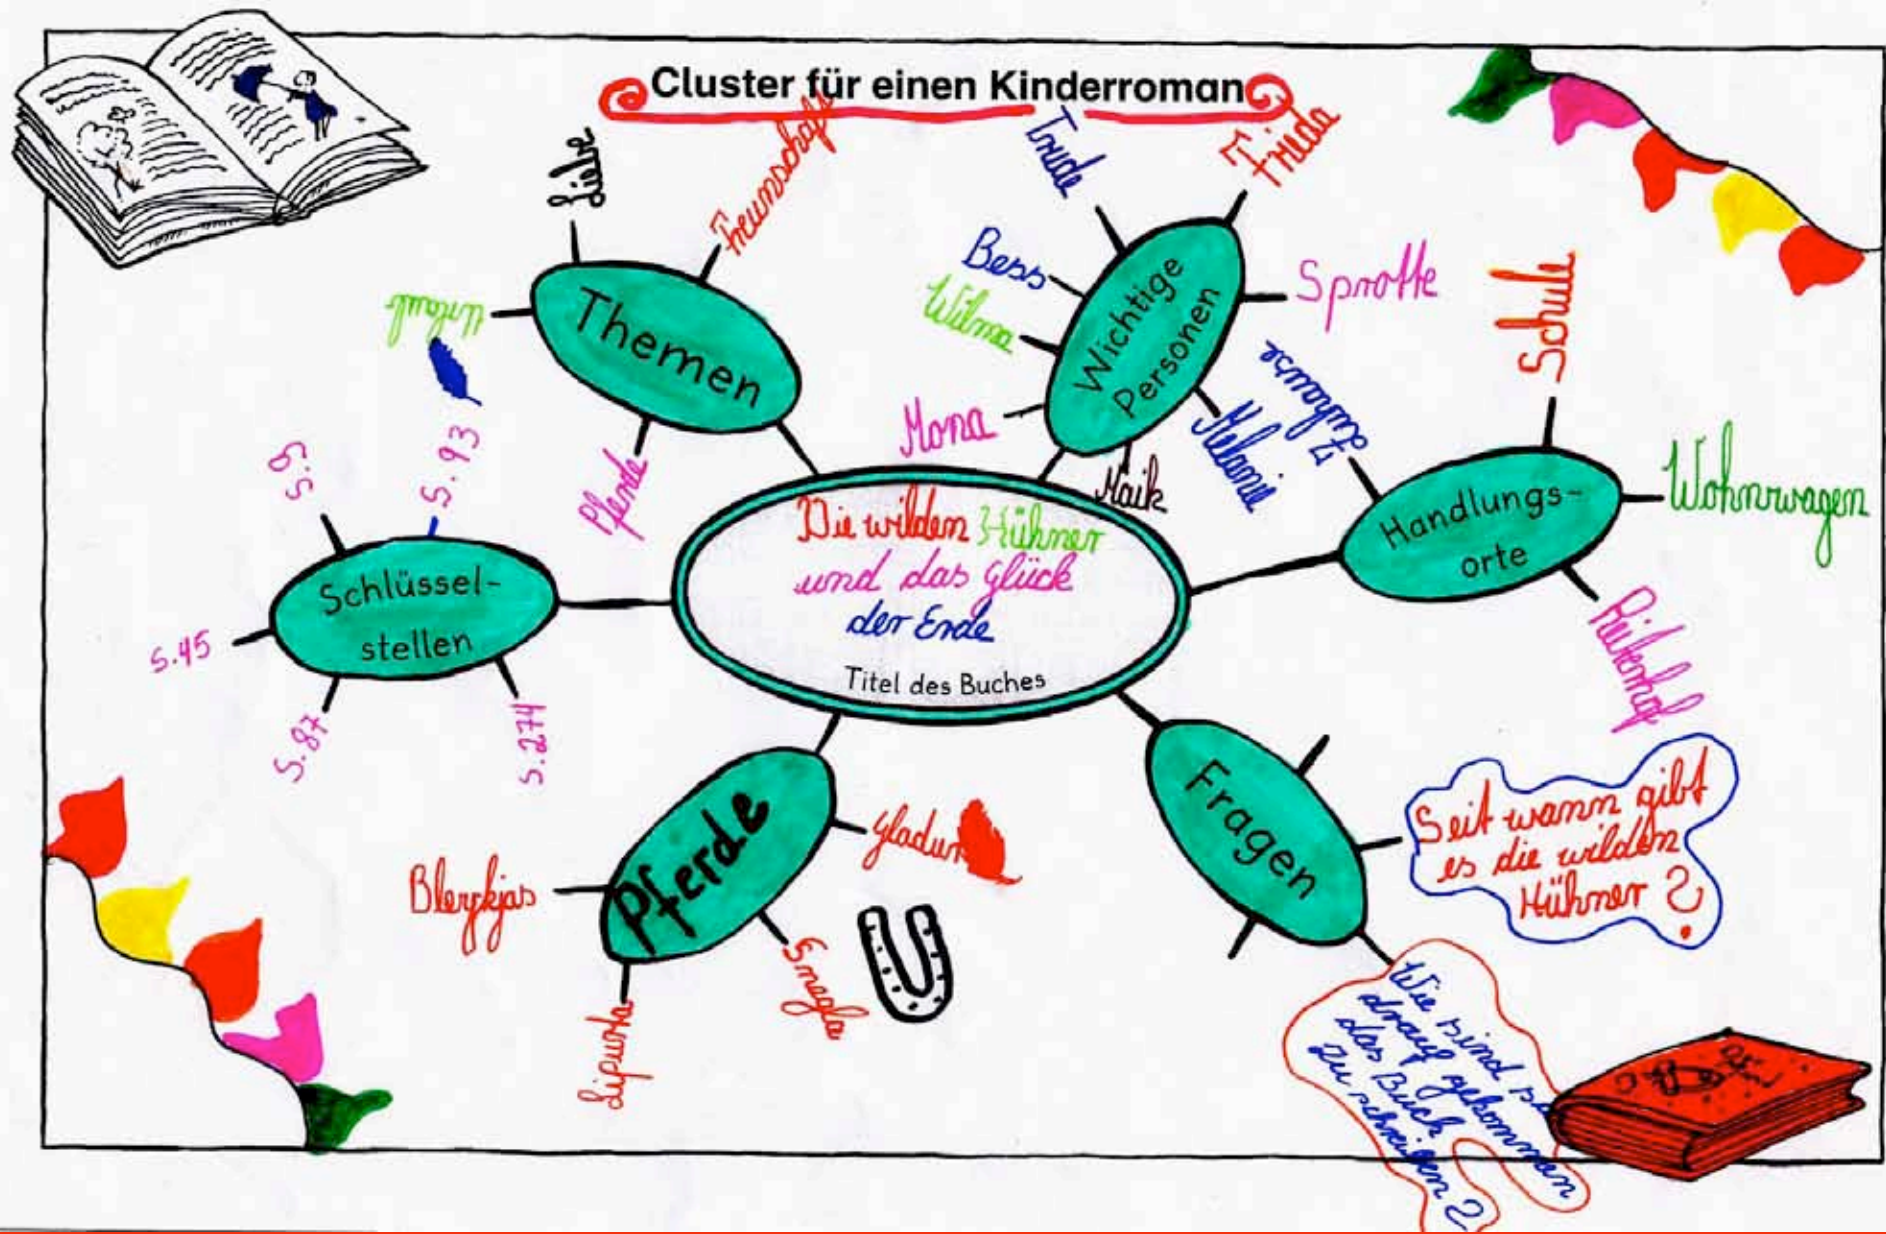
Cluster für einen Kinderroman

Die wilden Hühner und das Glück der Erde

Titel des Buches

Themen

Liebe

Freundschaft

Abschied

Pferde

Wichtige Personen

Trude

Frieda

Bess

Wilma

Sprotte

Mona

Zukunft

Melanie

Maik

Handlungsorte

Schule

Wohnwagen

Reiterhof

Fragen

Seit wann gibt es die wilden Hühner?

Wie sind sie drauf gekommen das Buch zu schreiben?

Pferde

Gladur

Snegla

Blerykjas

Lipurta

Schlüsselstellen

S. 9

S. 93

S. 45

S. 87

S. 274